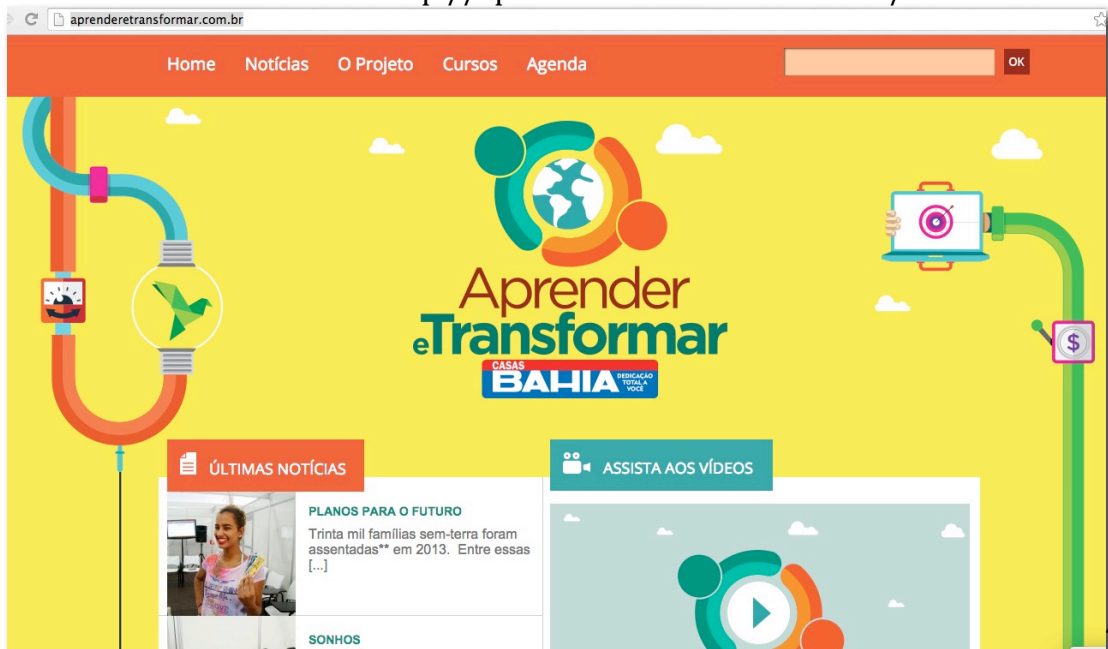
aprenderetransformar.com.br

Home Notícias O Projeto Cursos Agenda

OK

Aprender e Transformar

CASAS BAHIA DEDICAÇÃO TOTAL A VOCÊ

ÚLTIMAS NOTÍCIAS

PLANOS PARA O FUTURO

Trinta mil famílias sem-terra foram assentadas** em 2013. Entre essas [...]

SONHOS

ASSISTA AOS VÍDEOS